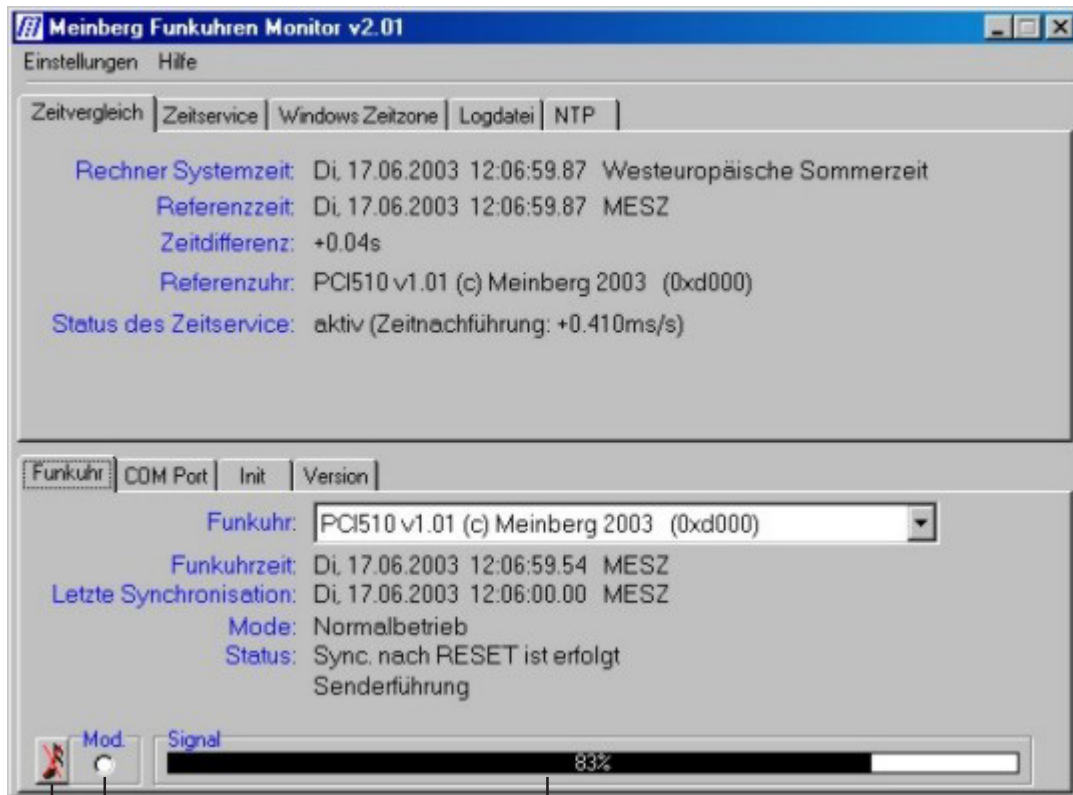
Meinberg Funkuhren Monitor v2.01

Einstellungen Hilfe

Zeitvergleich | Zeitservice | Windows Zeitzone | Logdatei | NTP

Rechner Systemzeit: Di, 17.06.2003 12:06:59.87 Westeuropäische Sommerzeit
Referenzzeit: Di, 17.06.2003 12:06:59.87 MESZ
Zeitdifferenz: +0.04s
Referenzuhr: PCI510 v1.01 (c) Meinberg 2003 (0xd000)
Status des Zeitservice: aktiv (Zeitnachführung: +0.410ms/s)

Funkuhr | COM Port | Init | Version

Funkuhr: PCI510 v1.01 (c) Meinberg 2003 (0xd000)
Funkuhrzeit: Di, 17.06.2003 12:06:59.54 MESZ
Letzte Synchronisation: Di, 17.06.2003 12:06:00.00 MESZ
Mode: Normalbetrieb
Status: Sync. nach RESET ist erfolgt
Senderführung

Mod.
Signal
83%